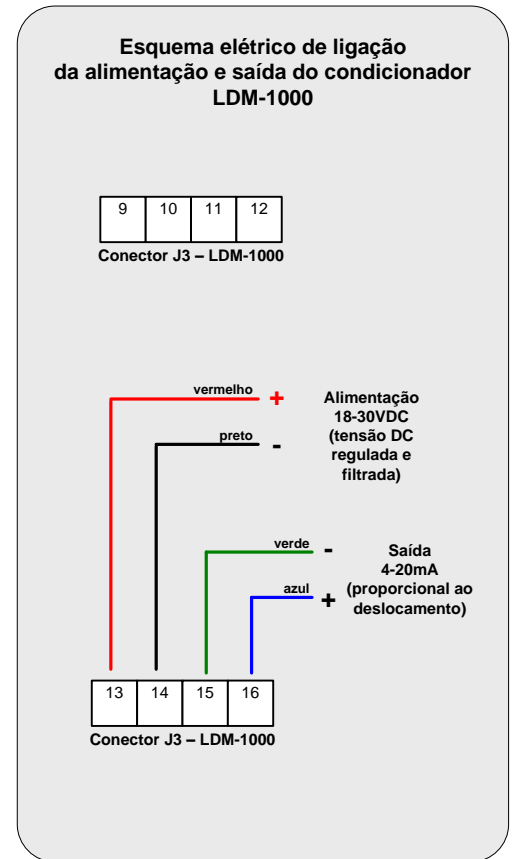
Esquema elétrico de ligação da alimentação e saída do condicionador LDM-1000

| 9 | 10 | 11 | 12 |
|---|---|---|---|

Conector J3 – LDM-1000

vermelho +

preto -

Alimentação 18-30VDC (tensão DC regulada e filtrada)

verde -

azul +

Saída 4-20mA (proporcional ao deslocamento)

| 13 | 14 | 15 | 16 |
|---|---|---|---|

Conector J3 – LDM-1000